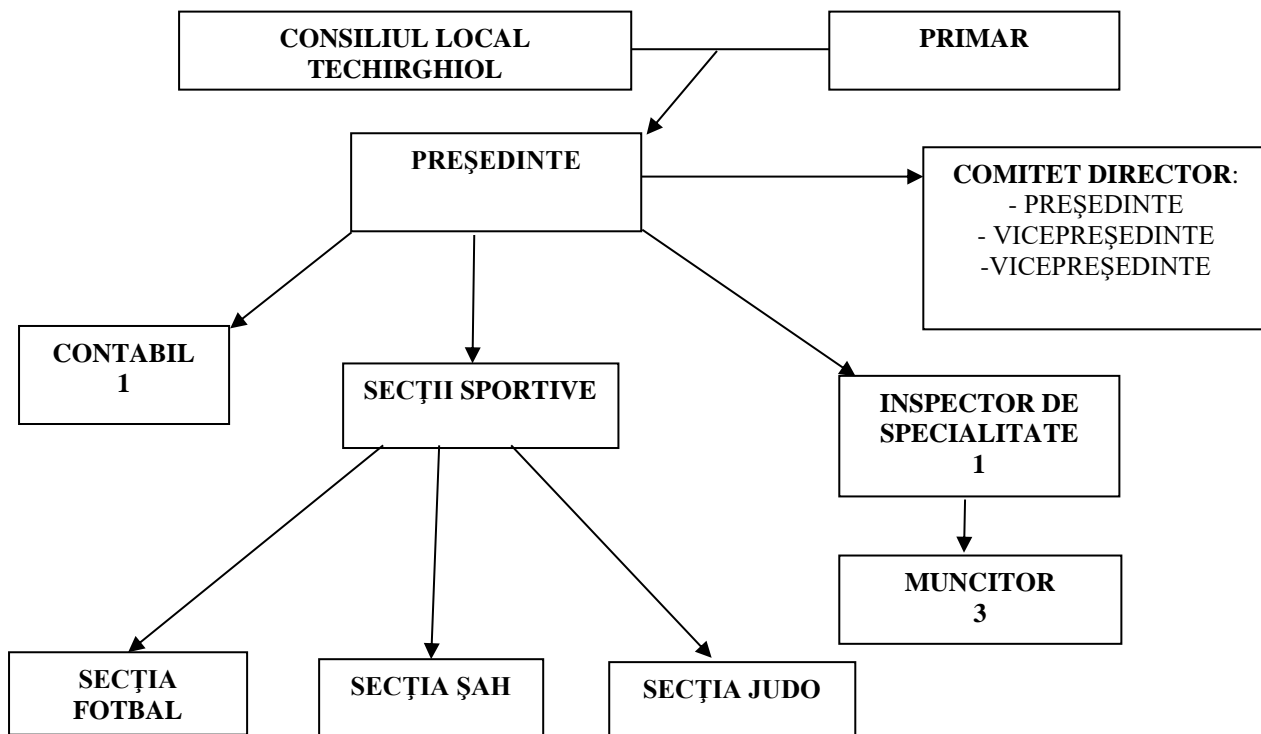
CONSILIUL LOCAL TECHIRGHIOL

PRIMAR

PREŞEDINTE

COMITET DIRECTOR:
- PREŞEDINTE
- VICEPREŞEDINTE
-VICEPREŞEDINTE

CONTABIL
1

SECŢII SPORTIVE

INSPECTOR DE SPECIALITATE
1

MUNCITOR
3

SECŢIA FOTBAL

SECŢIA ŞAH

SECŢIA JUDO